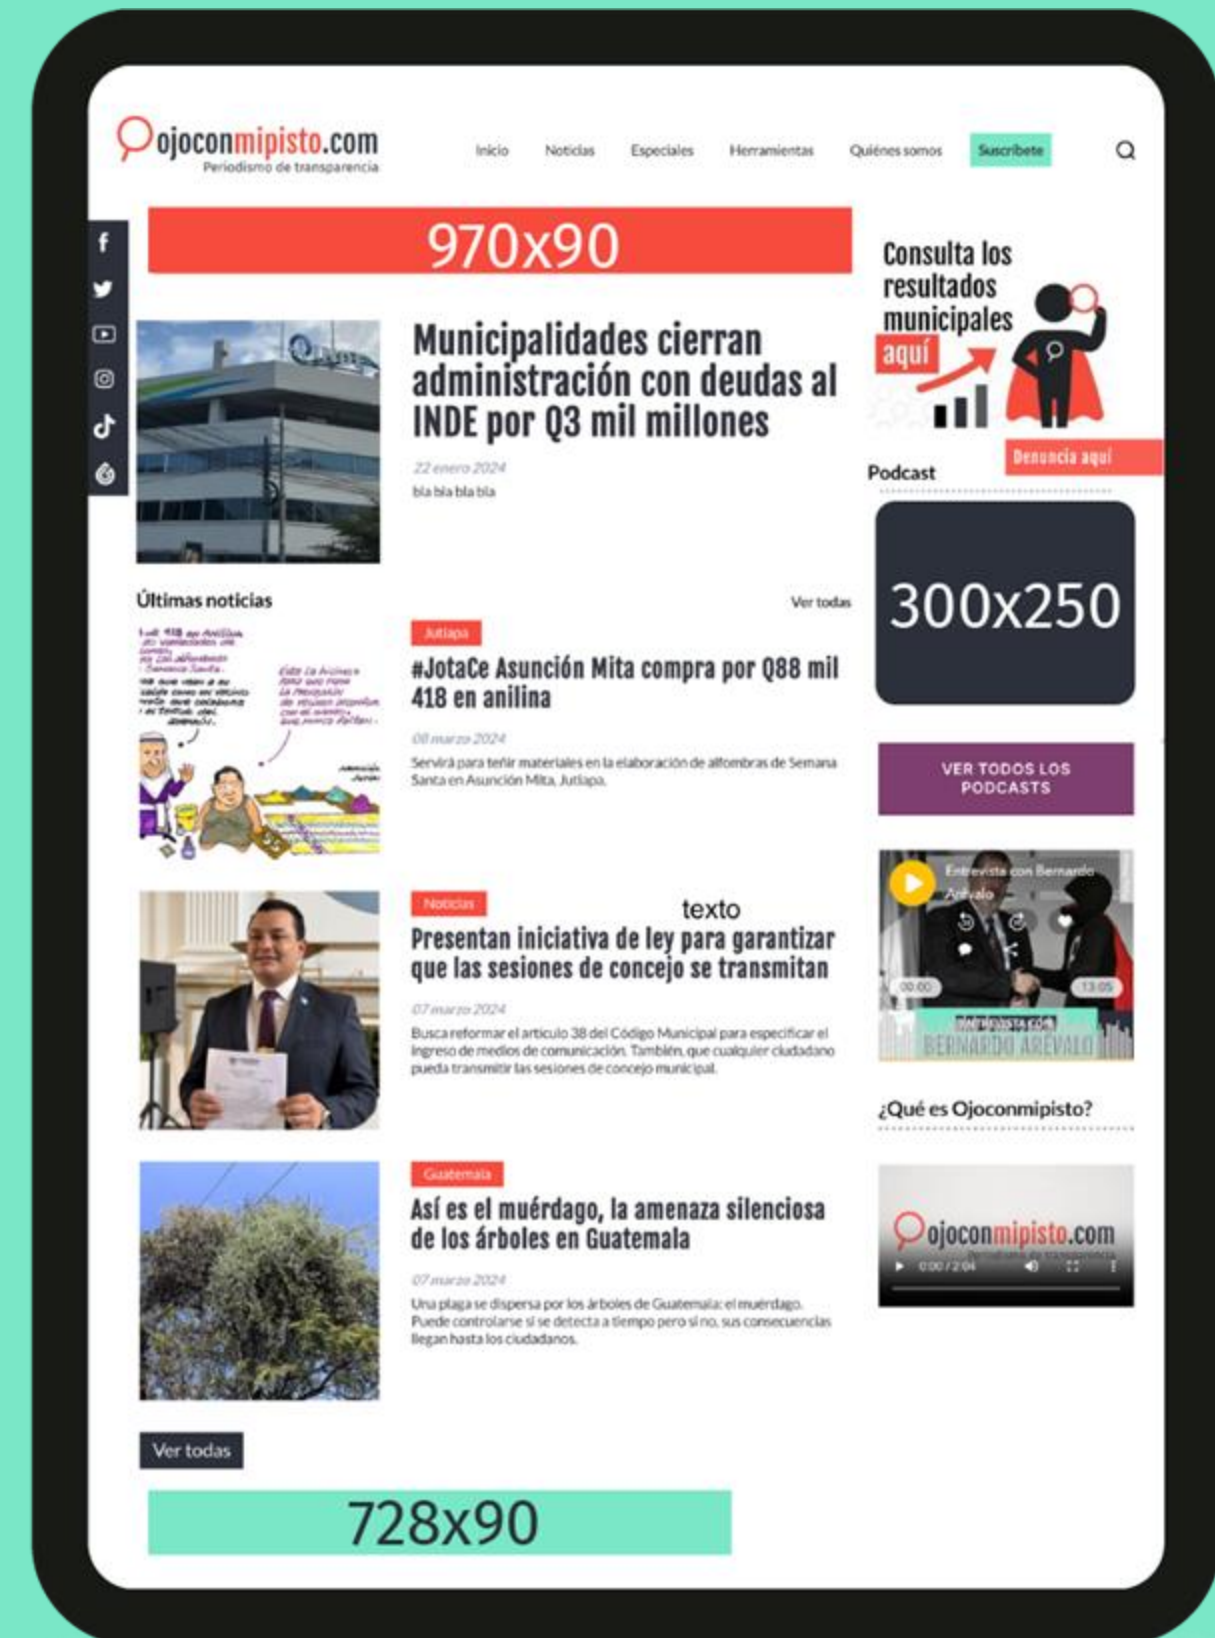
ojoconmipisto.com
Periodismo de transparencia

Inicio Noticias Especiales Herramientas Quiénes somos Suscríbete

970x90

Municipalidades cierran administración con deudas al INDE por Q3 mil millones

22 enero 2024

bla bla bla bla

Consulta los resultados municipales aquí

Denuncia aquí

Podcast

300x250

VER TODOS LOS PODCASTS

Entrevista con Bernardo Arévalo

00:00 13:05

ENTREVISTA CON BERNARDO ARÉVALO

Últimas noticias

Ver todas

Jutiapa

#JotaCe Asunción Mita compra por Q88 mil 418 en anilina

08 marzo 2024

Servirá para teñir materiales en la elaboración de alfombras de Semana Santa en Asunción Mita, Jutiapa.

Noticias

texto

Presentan iniciativa de ley para garantizar que las sesiones de concejo se transmitan

07 marzo 2024

Busca reformar el artículo 38 del Código Municipal para especificar el ingreso de medios de comunicación. También, que cualquier ciudadano pueda transmitir las sesiones de concejo municipal.

¿Qué es Ojoconmipisto?

ojoconmipisto.com

0:00 / 2:04

Guatemala

Así es el muérdago, la amenaza silenciosa de los árboles en Guatemala

07 marzo 2024

Una plaga se dispersa por los árboles de Guatemala: el muérdago. Puede controlarse si se detecta a tiempo pero si no, sus consecuencias llegan hasta los ciudadanos.

Ver todas

728x90